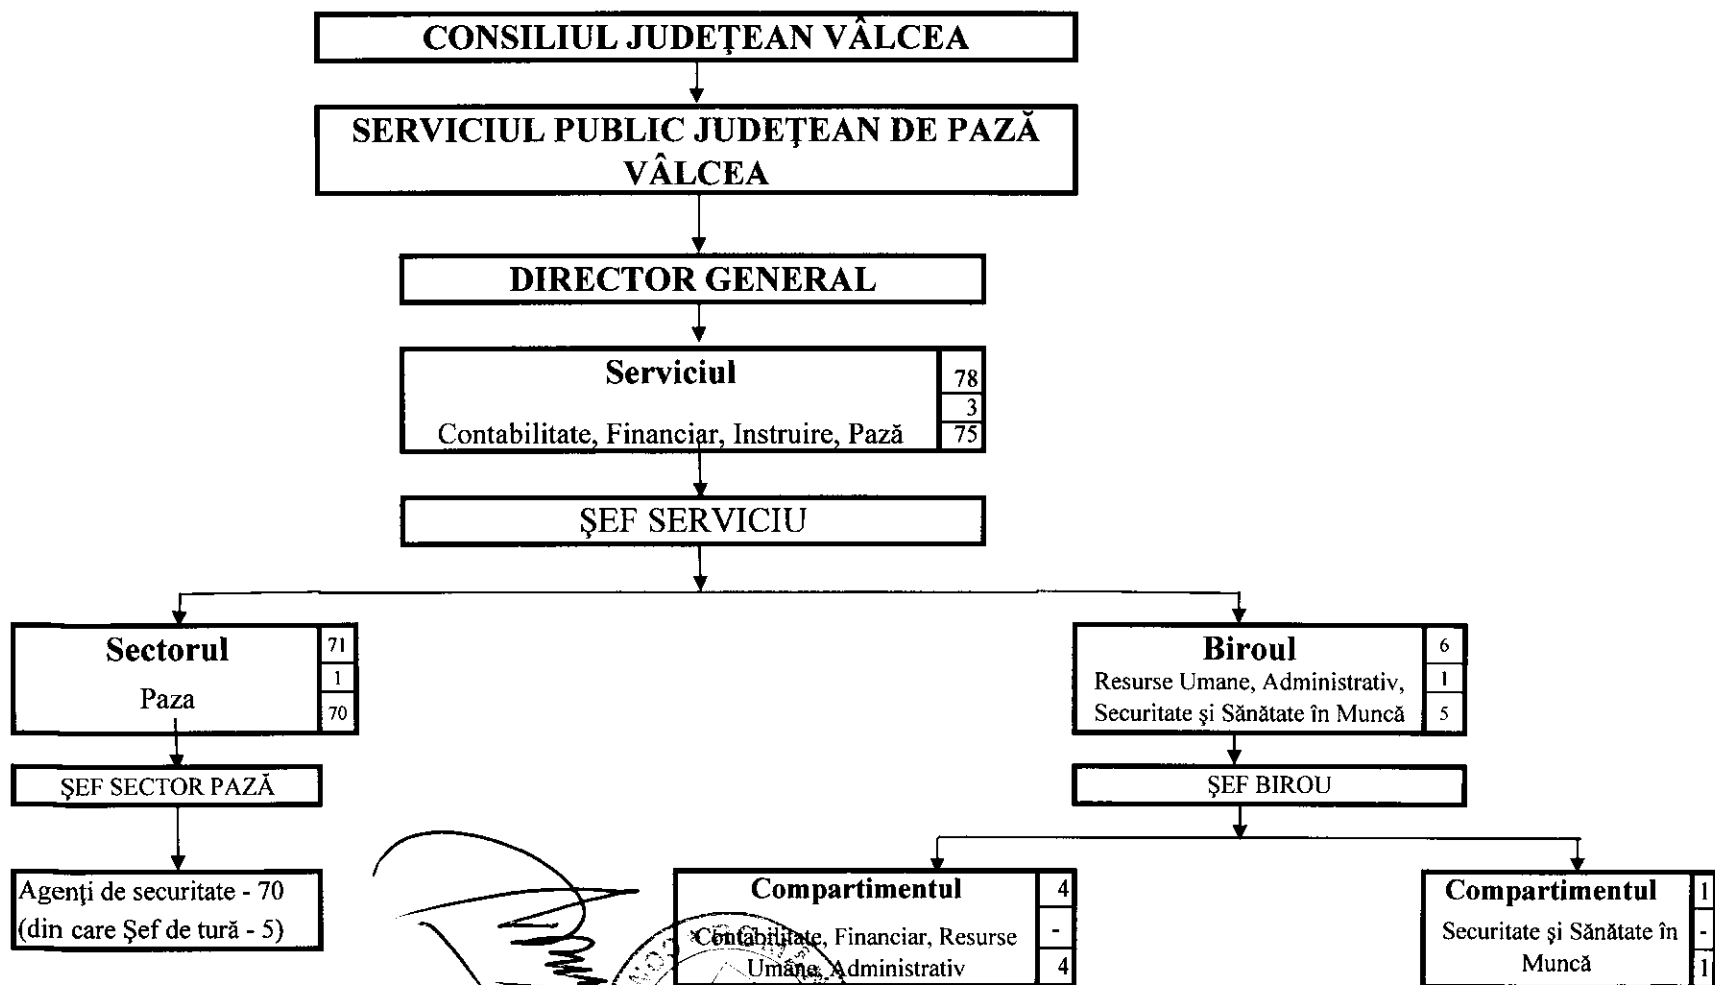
CONSILIUL JUDEŢEAN VÂLCEA

SERVICIUL PUBLIC JUDEŢEAN DE PAZĂ VÂLCEA

DIRECTOR GENERAL

Serviciul
Contabilitate, Financiar, Instruire, Pază

| 78 |
|---|
| 3 |
| 75 |

ŞEF SERVICIU

Sectorul
Paza

| 71 |
|---|
| 1 |
| 70 |

ŞEF SECTOR PAZĂ

Agenţi de securitate - 70 (din care Şef de tură - 5)

Biroul
Resurse Umane, Administrativ, Securitate şi Sănătate în Muncă

| 6 |
|---|
| 1 |
| 5 |

ŞEF BIROU

Compartimentul
Contabilitate, Financiar, Resurse Umane, Administrativ

| 4 |
|---|
| - |
| 4 |

Compartimentul
Securitate şi Sănătate în Muncă

| 1 |
|---|
| - |
| 1 |